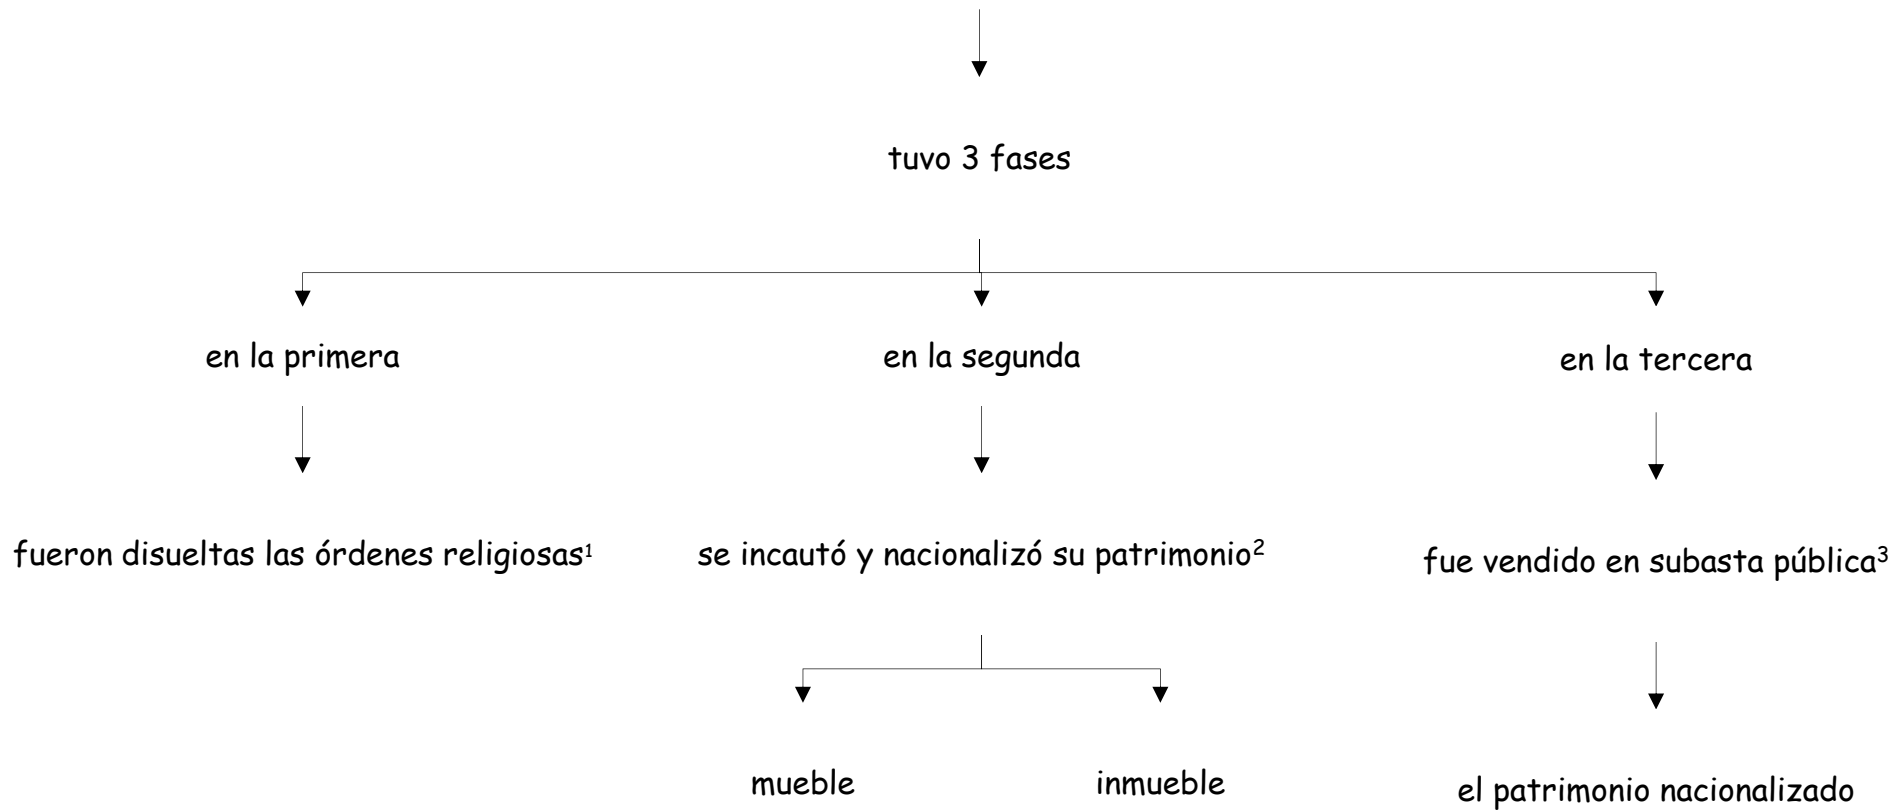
tuvo 3 fases

en la primera

fueron disueltas las órdenes religiosas$^1$

en la segunda

se incautó y nacionalizó su patrimonio$^2$

mueble

inmueble

en la tercera

fue vendido en subasta pública$^3$

el patrimonio nacionalizado